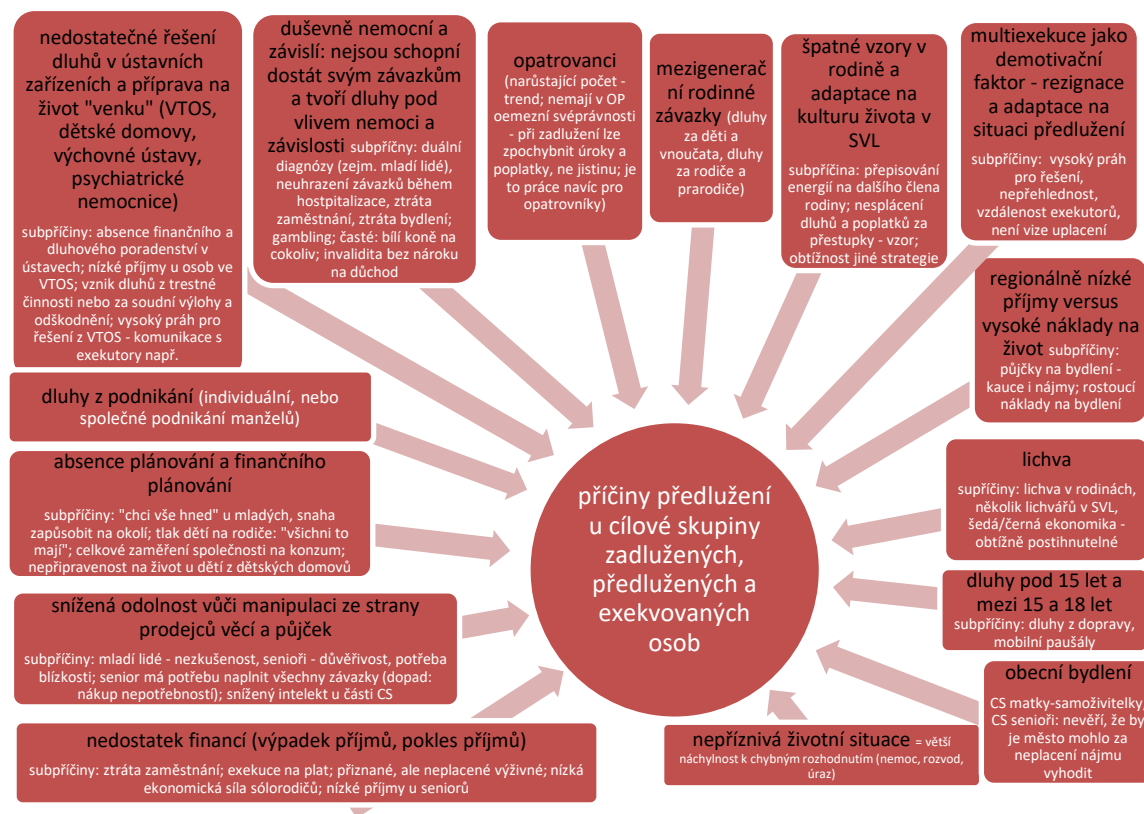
nedostatečné řešení dluhů v ústavních zařízeních a příprava na život "venku" (VTOS, dětské domovy, výchovné ústavy, psychiatrické nemocnice)

subpříčiny: absence finančního a dluhového poradenství v ústavech; nízké příjmy u osob ve VTOS; vznik dluhů z trestné činnosti nebo za soudní výlohy a odškodnění; vysoký práh pro řešení z VTOS - komunikace s exekutory např.

duševně nemocní a závislí: nejsou schopní dostát svým závazkům a tvoří dluhy pod vlivem nemoci a závislosti subpříčiny: duální diagnózy (zejm. mladí lidé), neuhrazení závazků během hostpitalizace, ztráta zaměstnání, ztráta bydlení; gambling; časté: bílí koně na cokoliv; invalidita bez nároku na důchod

opatrovanci (narůstající počet - trend; nemají v OP oemezní svéprávnosti - při zadlužení lze zpochybnit úroky a poplatky, ne jistinu; je to práce navíc pro opatrovníky)

mezigenerační rodinné závazky (dluhy za děti a vnoučata, dluhy za rodiče a prarodiče)

špatné vzory v rodině a adaptace na kulturu života v SVL

subpříčina: přepisování energií na dalšího člena rodiny; nesplácení dluhů a poplatků za přestupky - vzor; obtížnost jiné strategie

multiexekuce jako demotivační faktor - rezignace a adaptace na situaci předlužení

subpříčiny: vysoký práh pro řešení, nepřehlednost, vzdálenost exekutorů, není vize uplacení

regionálně nízké příjmy versus vysoké náklady na život subpříčiny: půjčky na bydlení - kauce i nájmy; rostoucí náklady na bydlení

dluhy z podnikání (individuální, nebo společné podnikání manželů)

absence plánování a finančního plánování

subpříčiny: "chci vše hned" u mladých, snaha zapůsobit na okolí; tlak dětí na rodiče: "všichni to mají"; celkové zaměření společnosti na konzum; nepřipravenost na život u dětí z dětských domovů

příčiny předlužení u cílové skupiny zadlužených, předlužených a exekvovaných osob

lichva

subpříčiny: lichva v rodinách, několik lichvářů v SVL, šedá/černá ekonomika - obtížně postihnutelné

dluhy pod 15 let a mezi 15 a 18 let subpříčiny: dluhy z dopravy, mobilní paušály

snížená odolnost vůči manipulaci ze strany prodejců věcí a půjček

subpříčiny: mladí lidé - nezkušenost, senioři - důvěřivost, potřeba blízkosti; senior má potřebu naplnit všechny závazky (dopad: nákup nepotřebností); snížený intelekt u části CS

obecní bydlení

CS matky-samoživitelky, CS senioři: nevěří, že by je město mohlo za neplacení nájmu vyhodit

nedostatek financí (výpadek příjmů, pokles příjmů)

subpříčiny: ztráta zaměstnání; exekuce na plat; přiznané, ale neplacené výživné; nízká ekonomická síla sólorodičů; nízké příjmy u seniorů

nepříznivá životní situace = větší náchylnost k chybným rozhodnutím (nemoc, rozvod, úraz)